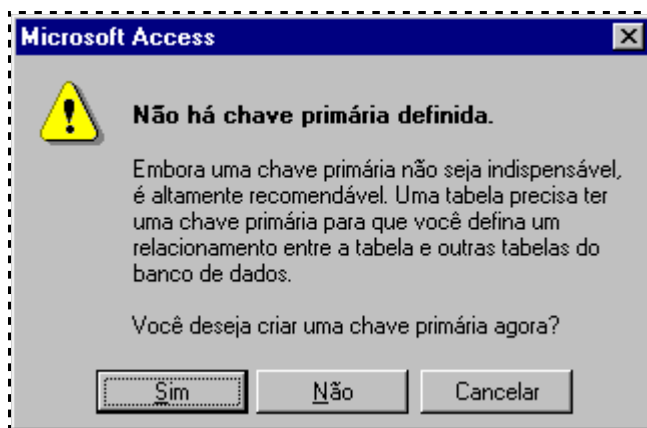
Microsoft Access

Não há chave primária definida.

Embora uma chave primária não seja indispensável, é altamente recomendável. Uma tabela precisa ter uma chave primária para que você defina um relacionamento entre a tabela e outras tabelas do banco de dados.

Você deseja criar uma chave primária agora?

Sim | Não | Cancelar